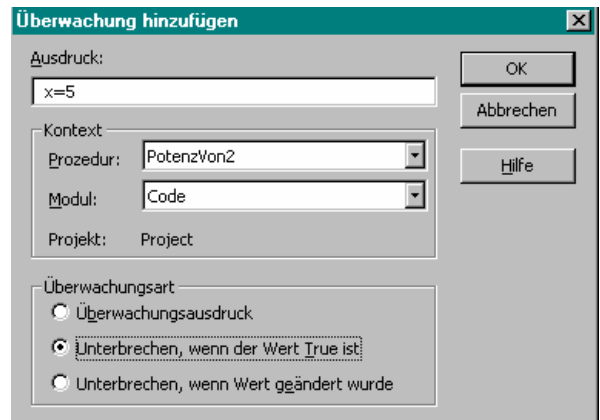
Überwachung hinzufügen

Ausdruck:

x=5

OK

Abbrechen

Hilfe

Kontext

Prozedur: PotenzVon2

Modul: Code

Projekt: Project

Überwachungsart

Überwachungsausdruck

Unterbrechen, wenn der Wert True ist

Unterbrechen, wenn Wert geändert wurde